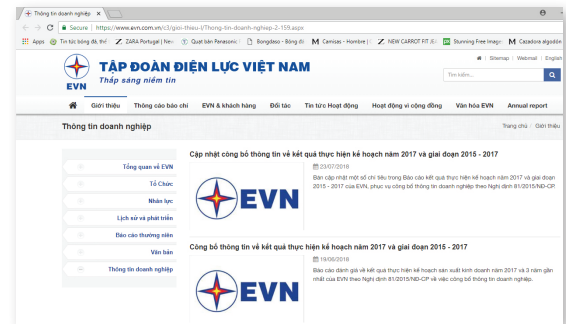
Thông tin doanh nghiệp ×

Secure | https://www.evn.com.vn/c3/gioi-thieu-l/Thong-tin-doanh-nghiep-2-159.aspx

Apps Tin tức bóng đá, thể ZARA Portugal | New Quạt bàn Panasonic Bongdaso - Bóng đá Camisas - Hombre | NEW CARROT FIT Stunning Free Image Cazadora algodón

Sitemap | Webmail | English

EVN

TẬP ĐOÀN ĐIỆN LỰC VIỆT NAM

Thắp sáng niềm tin

Tìm kiếm...

Giới thiệu Thông cáo báo chí EVN & khách hàng Đối tác Tin tức Hoạt động Hoạt động vì cộng đồng Văn hóa EVN Annual report

Thông tin doanh nghiệp

Trang chủ | Giới thiệu

Tổng quan về EVN

Tổ Chức

Nhân lực

Lịch sử và phát triển

Báo cáo thường niên

Văn bản

Thông tin doanh nghiệp

Cập nhật công bố thông tin về kết quả thực hiện kế hoạch năm 2017 và giai đoạn 2015 - 2017

23/07/2018

Bản cập nhật một số chỉ tiêu trong Báo cáo kết quả thực hiện kế hoạch năm 2017 và giai đoạn 2015 - 2017 của EVN, phục vụ công bố thông tin doanh nghiệp theo Nghị định 81/2015/NĐ-CP

EVN

Công bố thông tin về kết quả thực hiện kế hoạch năm 2017 và giai đoạn 2015 - 2017

19/06/2018

Báo cáo đánh giá về kết quả thực hiện kế hoạch sản xuất kinh doanh năm 2017 và 3 năm gần nhất của EVN theo Nghị định 81/2015/NĐ-CP về việc công bố thông tin doanh nghiệp.

EVN